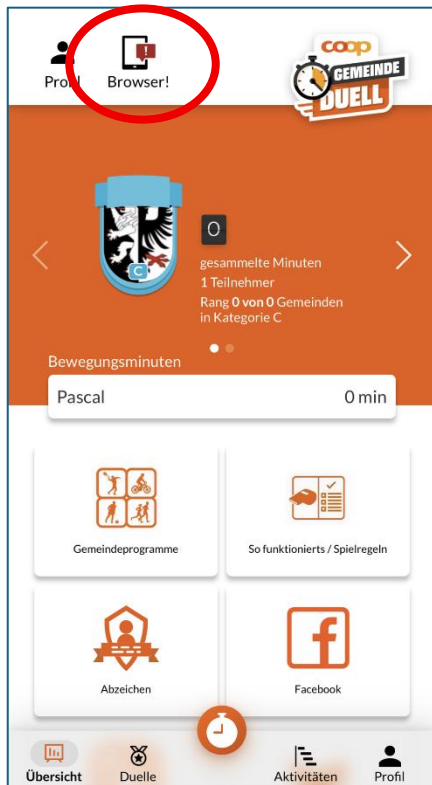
Profil Browser!

coop GEMEINDE DUELL

C

0

gesammelte Minuten
1 Teilnehmer
Rang 0 von 0 Gemeinden in Kategorie C

Bewegungsminuten

Pascal 0 min

Gemeindeprogramme

So funktionierts / Spielregeln

Abzeichen

Facebook

Übersicht Duelle Aktivitäten Profil